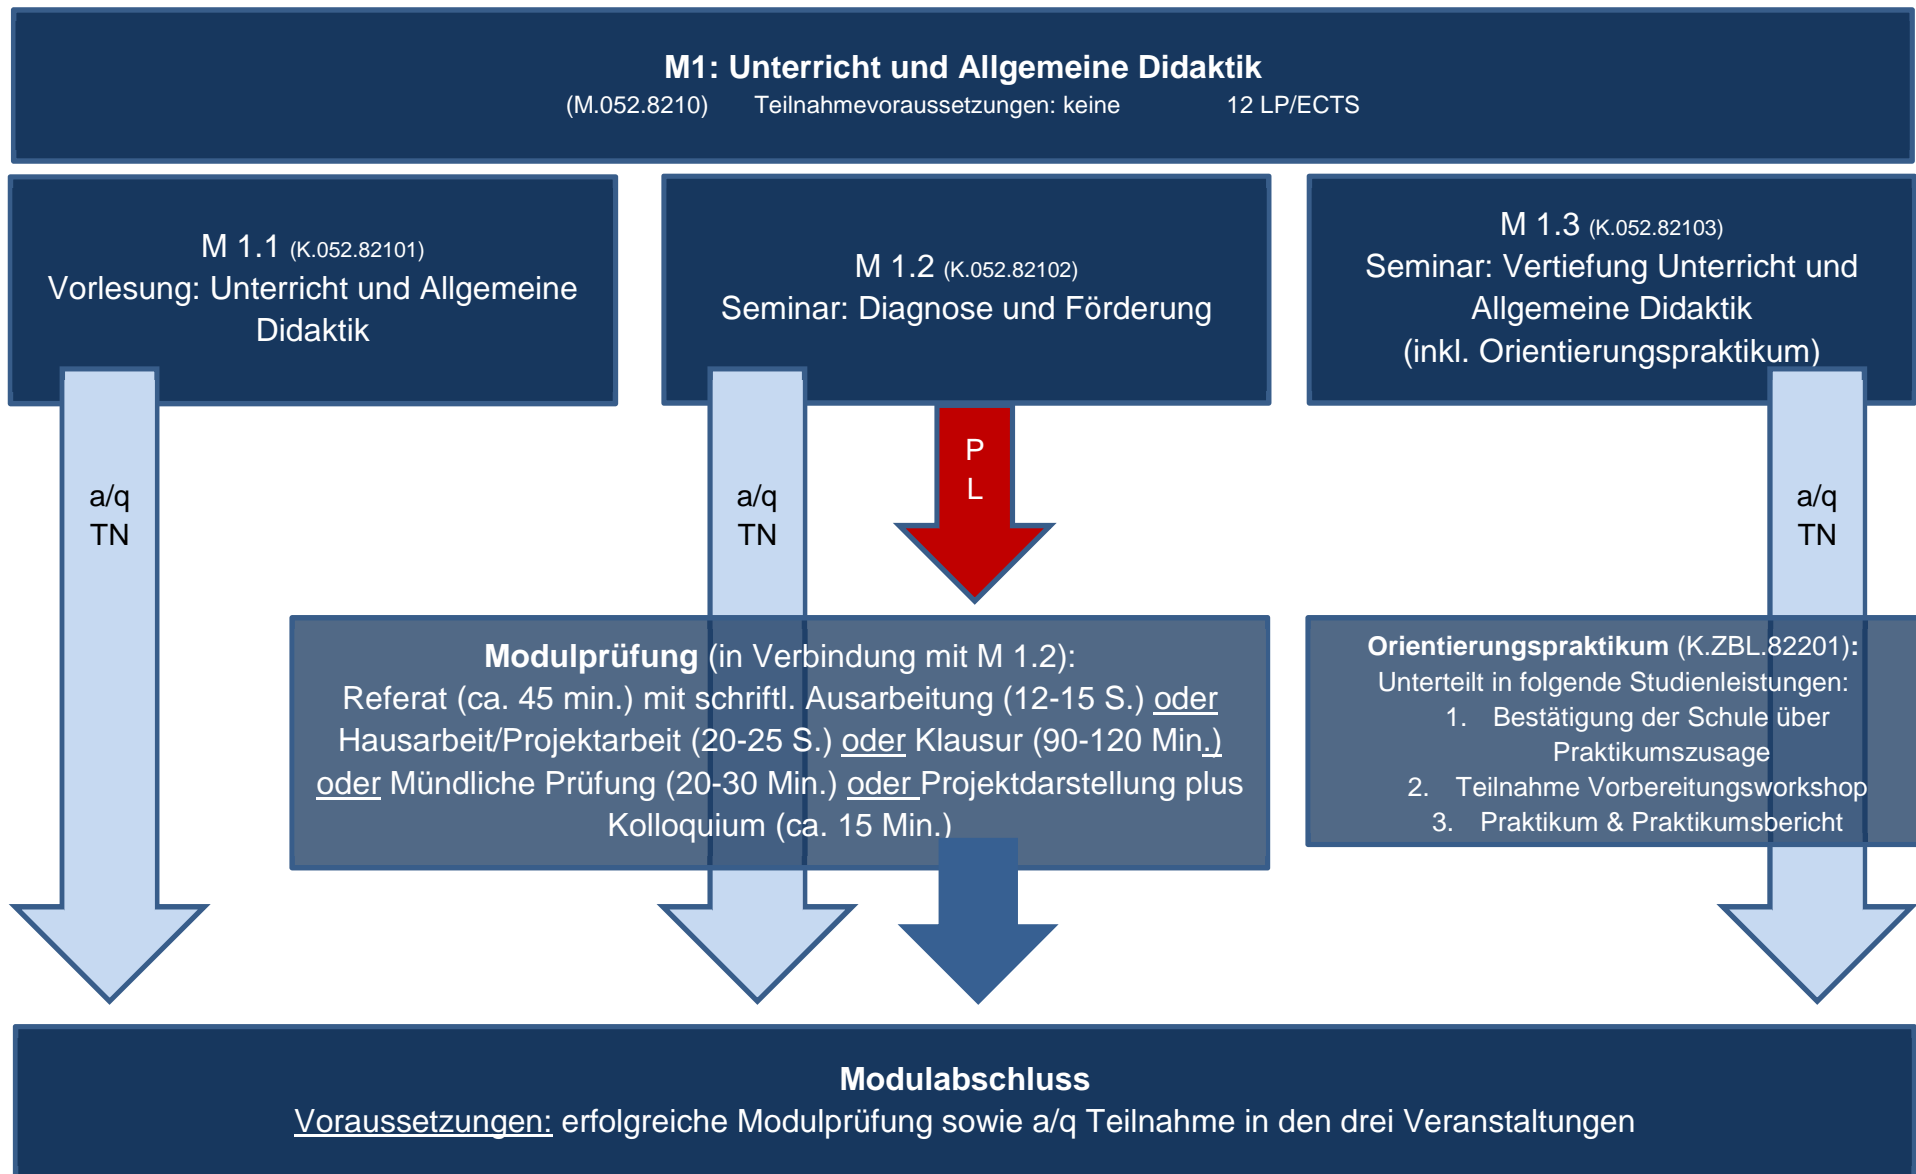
**M1: Unterricht und Allgemeine Didaktik**
(M.052.8210) Teilnahmevoraussetzungen: keine 12 LP/ECTS

M 1.1 (K.052.82101)
Vorlesung: Unterricht und Allgemeine Didaktik

M 1.2 (K.052.82102)
Seminar: Diagnose und Förderung

M 1.3 (K.052.82103)
Seminar: Vertiefung Unterricht und Allgemeine Didaktik
(inkl. Orientierungspraktikum)

a/q
TN

a/q
TN

P
L

a/q
TN

**Modulprüfung** (in Verbindung mit M 1.2):
Referat (ca. 45 min.) mit schriftl. Ausarbeitung (12-15 S.) oder Hausarbeit/Projektarbeit (20-25 S.) oder Klausur (90-120 Min.) oder Mündliche Prüfung (20-30 Min.) oder Projektdarstellung plus Kolloquium (ca. 15 Min.)

**Orientierungspraktikum** (K.ZBL.82201)**:**
Unterteilt in folgende Studienleistungen:
1. Bestätigung der Schule über Praktikumszusage
2. Teilnahme Vorbereitungsworkshop
3. Praktikum & Praktikumsbericht

**Modulabschluss**
Voraussetzungen: erfolgreiche Modulprüfung sowie a/q Teilnahme in den drei Veranstaltungen